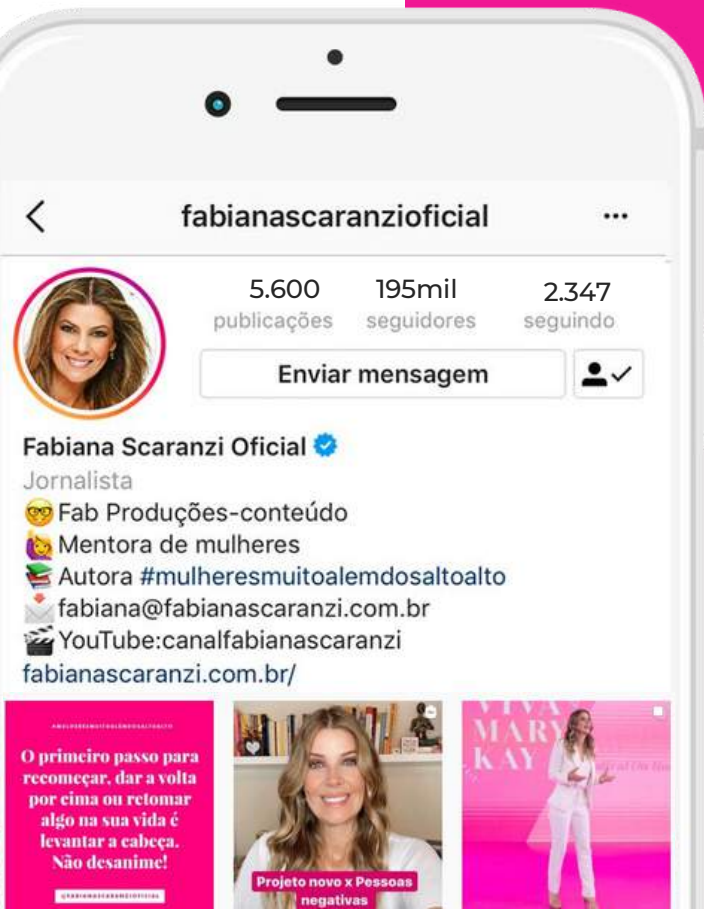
fabianascaranzioficial

5.600 publicações
195mil seguidores
2.347 seguindo

Enviar mensagem

Fabiana Scaranzi Oficial
Jornalista
🤓Fab Produções-conteúdo
🙋Mentora de mulheres
📚Autora #mulheresmuitoalemdosaltoalto
📩fabiana@fabianascaranzi.com.br
🎬YouTube:canalfabianascaranzi
fabianascaranzi.com.br/

#MULHERESMUITOALÉMDOSALTOALTO
O primeiro passo para recomeçar, dar a volta por cima ou retomar algo na sua vida é levantar a cabeça. Não desanime!
@FABIANASCARANZIOFICIAL

Projeto novo x Pessoas negativas

VIVA MARY KAY